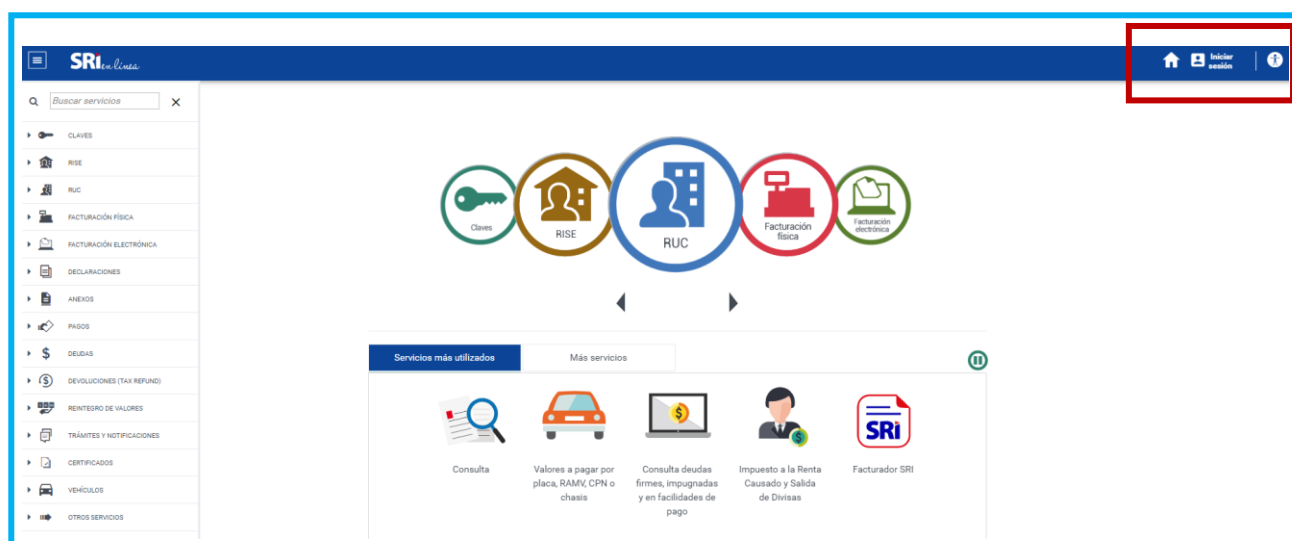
SRI en línea

Iniciar sesión

Buscar servicios

CLAVES
RISE
RUC
FACTURACIÓN FÍSICA
FACTURACIÓN ELECTRÓNICA
DECLARACIONES
ANEXOS
PAGOS
DEUDAS
DEVOLUCIONES (TAX REFUND)
REINTEGRO DE VALORES
TRÁMITES Y NOTIFICACIONES
CERTIFICADOS
VEHÍCULOS
OTROS SERVICIOS

Claves
RISE
RUC
Facturación física
Facturación electrónica

Servicios más utilizados
Más servicios

Consulta
Valores a pagar por placa, RAMV, CPN o chasis
Consulta deudas firmes, impugnadas y en facilidades de pago
Impuesto a la Renta Causado y Salida de Divisas
Facturador SRI

SRI